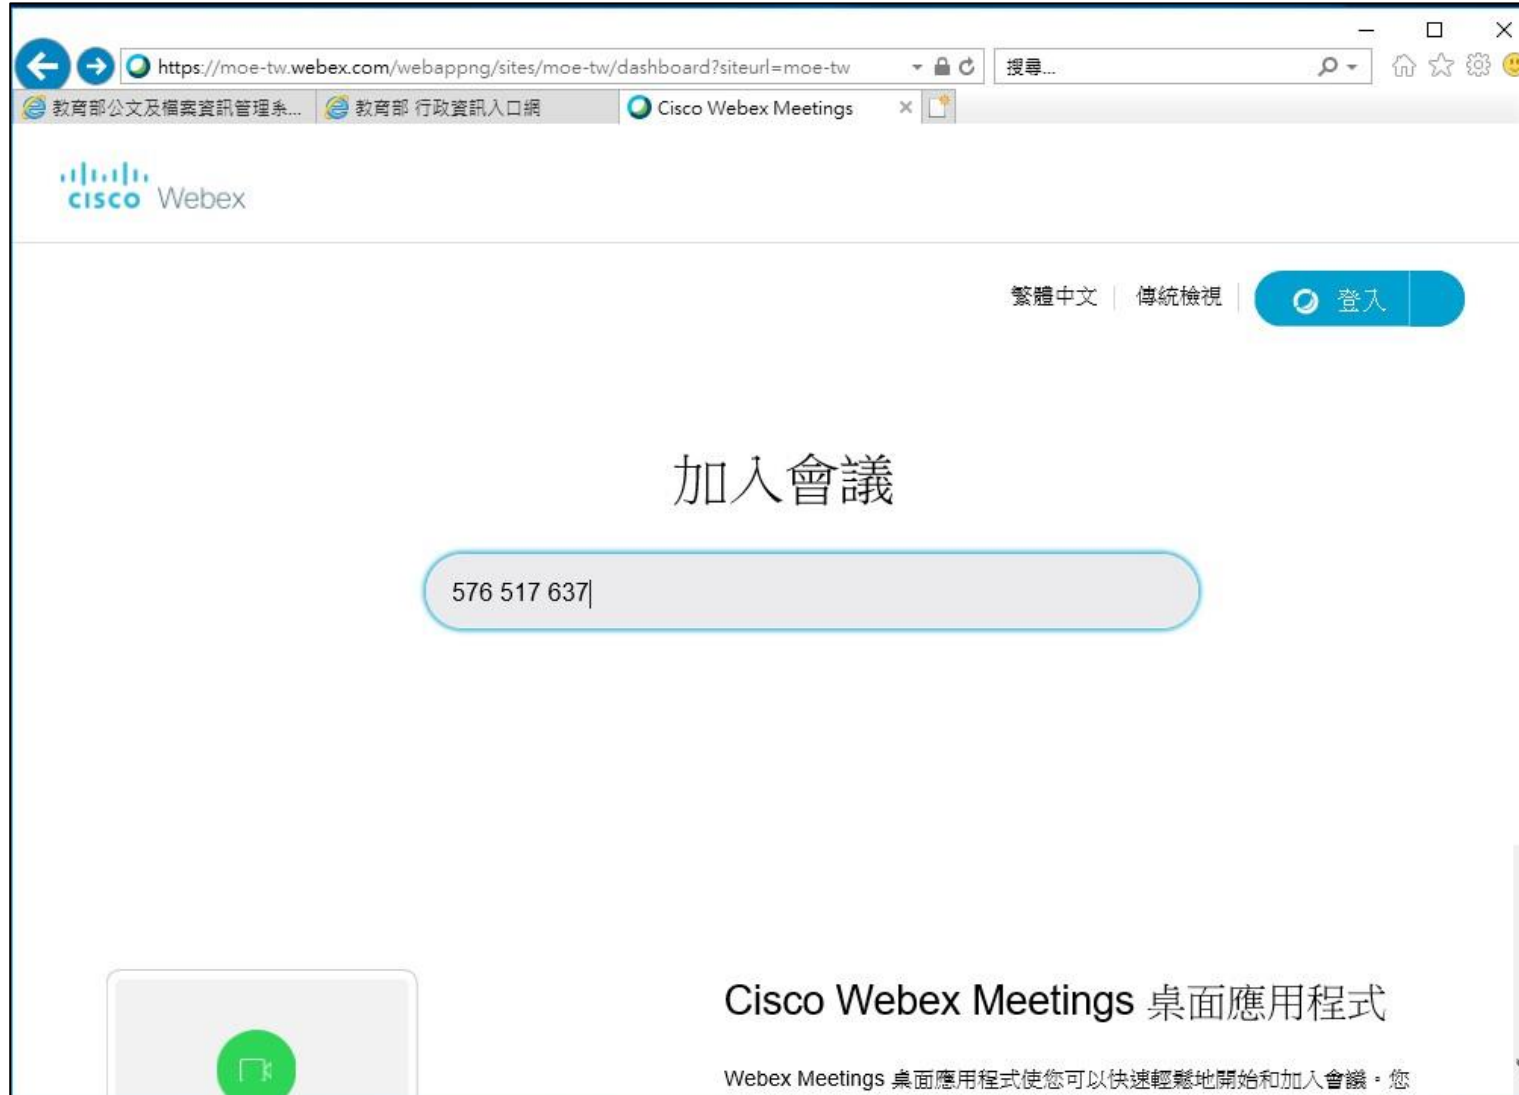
https://moe-tw.webex.com/webappng/sites/moe-tw/dashboard?siteurl=moe-tw

搜尋...

教育部公文及檔案資訊管理系...

教育部 行政資訊入口網

Cisco Webex Meetings

cisco Webex

繁體中文

傳統檢視

登入

加入會議

576 517 637

Cisco Webex Meetings 桌面應用程式

Webex Meetings 桌面應用程式使您可以快速輕鬆地開始和加入會議。您